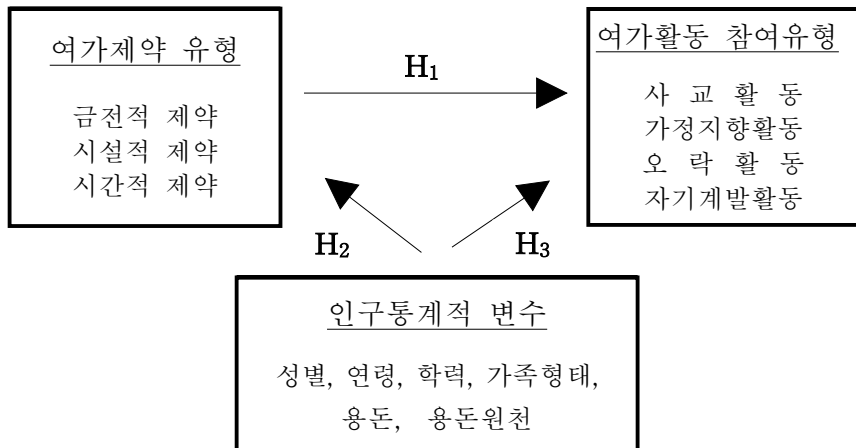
여가제약 유형

금전적 제약
시설적 제약
시간적 제약

$H_1$

여가활동 참여유형

사 교 활 동
가정지향활동
오 락 활 동
자기계발활동

$H_2$

$H_3$

인구통계적 변수

성별, 연령, 학력, 가족형태,
용돈, 용돈원천